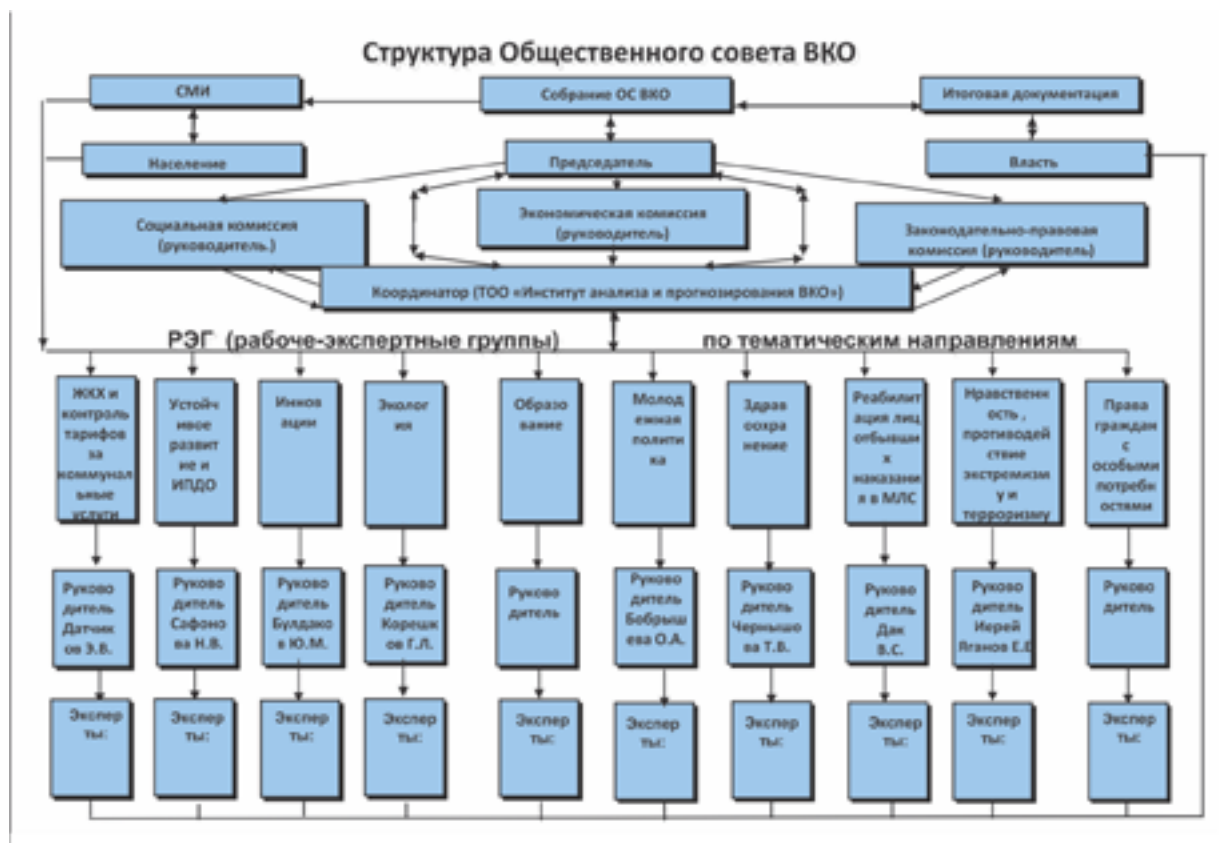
Структура Общественного совета ВКО

СМИ

Собрание ОС ВКО

Итоговая документация

Население

Председатель

Власть

Социальная комиссия (руководитель.)

Экономическая комиссия (руководитель)

Законодательно-правовая комиссия (руководитель)

Координатор (ТОО «Институт анализа и прогнозирования ВКО»)

РЭГ (рабоче-экспертные группы) по тематическим направлениям

ЖКХ и контроль тарифов за коммунальные услуги

Устойчивое развитие и ИПДО

Инновации

Экология

Образование

Молодежная политика

Здравоохранение

Реабилитация лиц отбывших наказания в МЛС

Нравственность , противодействие экстремизму и терроризму

Права граждан с особыми потребностями

Руководитель Датчиков Э.В.

Руководитель Сафонова Н.В.

Руководитель Булдаков Ю.М.

Руководитель Корешков Г.Л.

Руководитель

Руководитель Бобрышева О.А.

Руководитель Чернышова Т.В.

Руководитель Дак В.С.

Руководитель Иерей Яганов Е.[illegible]

Руководитель

Эксперты:

Эксперты:

Эксперты:

Эксперты:

Эксперты:

Эксперты:

Эксперты:

Эксперты:

Эксперты:

Эксперты: